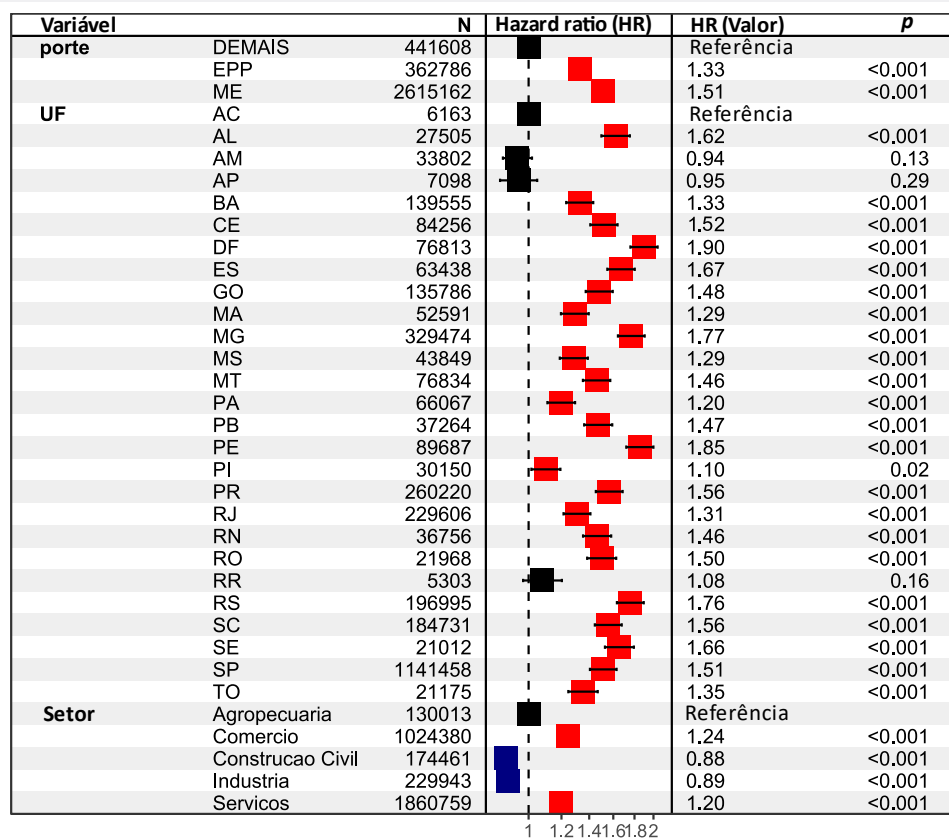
| Variável | | N | Hazard ratio (HR) | HR (Valor) | p |
|---|---|---|---|---|---|
| porte | DEMAIS | 441608 | | Referência | |
| | EPP | 362786 | | 1.33 | <0.001 |
| | ME | 2615162 | | 1.51 | <0.001 |
| UF | AC | 6163 | | Referência | |
| | AL | 27505 | | 1.62 | <0.001 |
| | AM | 33802 | | 0.94 | 0.13 |
| | AP | 7098 | | 0.95 | 0.29 |
| | BA | 139555 | | 1.33 | <0.001 |
| | CE | 84256 | | 1.52 | <0.001 |
| | DF | 76813 | | 1.90 | <0.001 |
| | ES | 63438 | | 1.67 | <0.001 |
| | GO | 135786 | | 1.48 | <0.001 |
| | MA | 52591 | | 1.29 | <0.001 |
| | MG | 329474 | | 1.77 | <0.001 |
| | MS | 43849 | | 1.29 | <0.001 |
| | MT | 76834 | | 1.46 | <0.001 |
| | PA | 66067 | | 1.20 | <0.001 |
| | PB | 37264 | | 1.47 | <0.001 |
| | PE | 89687 | | 1.85 | <0.001 |
| | PI | 30150 | | 1.10 | 0.02 |
| | PR | 260220 | | 1.56 | <0.001 |
| | RJ | 229606 | | 1.31 | <0.001 |
| | RN | 36756 | | 1.46 | <0.001 |
| | RO | 21968 | | 1.50 | <0.001 |
| | RR | 5303 | | 1.08 | 0.16 |
| | RS | 196995 | | 1.76 | <0.001 |
| | SC | 184731 | | 1.56 | <0.001 |
| | SE | 21012 | | 1.66 | <0.001 |
| | SP | 1141458 | | 1.51 | <0.001 |
| | TO | 21175 | | 1.35 | <0.001 |
| Setor | Agropecuaria | 130013 | | Referência | |
| | Comercio | 1024380 | | 1.24 | <0.001 |
| | Construcao Civil | 174461 | | 0.88 | <0.001 |
| | Industria | 229943 | | 0.89 | <0.001 |
| | Servicos | 1860759 | | 1.20 | <0.001 |

1 1.2 1.4 1.6 1.8 2